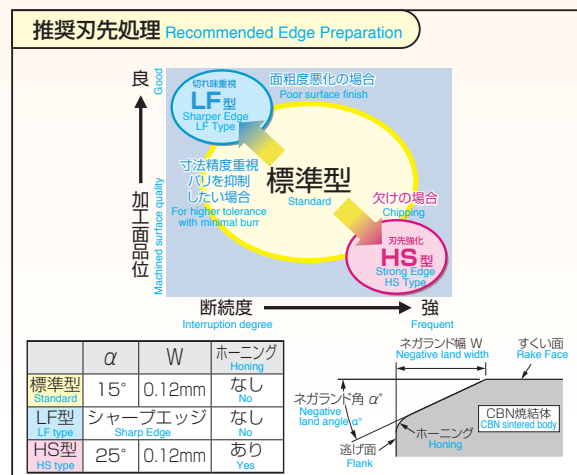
推奨刃先処理 Recommended Edge Preparation

良 Good

加工面品位 Machined surface quality

切れ味重視 LF型 Sharper Edge LF Type

面粗度悪化の場合 Poor surface finish

寸法精度重視 バリを抑制したい場合 For higher tolerance with minimal burr

標準型 Standard

欠けの場合 Chipping

刃先強化 HS型 Strong Edge HS Type

断続度 Interruption degree

強 Frequent

|  | $\alpha$ | W | ホーニング Honing |
|---|---|---|---|
| 標準型 Standard | 15° | 0.12mm | なし No |
| LF型 LF type | シャープエッジ Sharp Edge | | なし No |
| HS型 HS type | 25° | 0.12mm | あり Yes |

ネガランド幅 W Negative land width

すくい面 Rake Face

ネガランド角 $\alpha$° Negative land angle $\alpha$°

CBN焼結体 CBN sintered body

ホーニング Honing

逃げ面 Flank